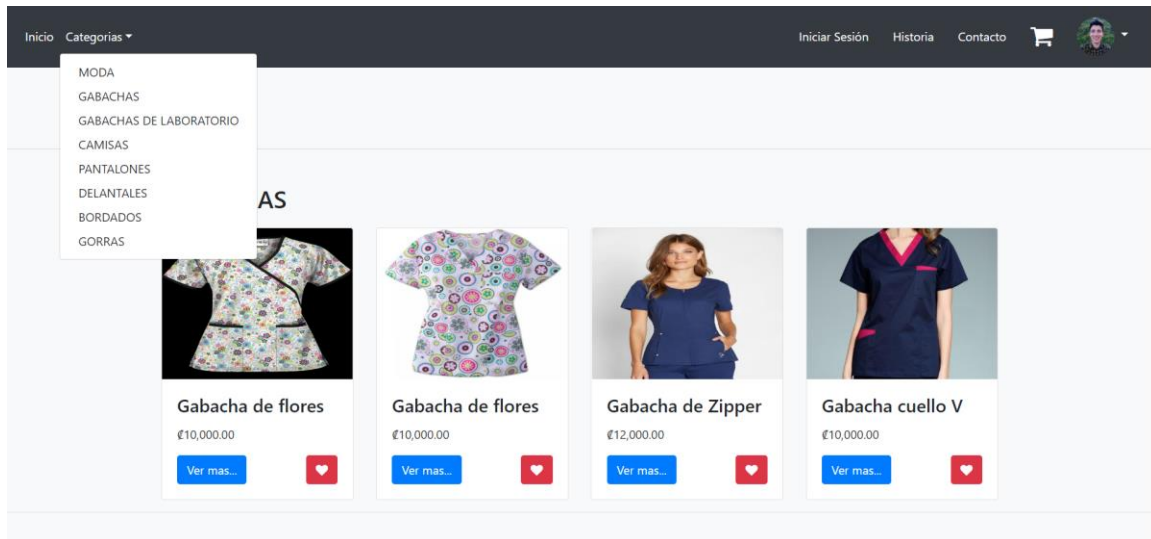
Inicio Categorias ▾

Iniciar Sesión Historia Contacto

MODA
GABACHAS
GABACHAS DE LABORATORIO
CAMISAS
PANTALONES
DELANTALES
BORDADOS
GORRAS

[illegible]AS

Gabacha de flores
₡10,000.00
Ver mas...

Gabacha de flores
₡10,000.00
Ver mas...

Gabacha de Zipper
₡12,000.00
Ver mas...

Gabacha cuello V
₡10,000.00
Ver mas...